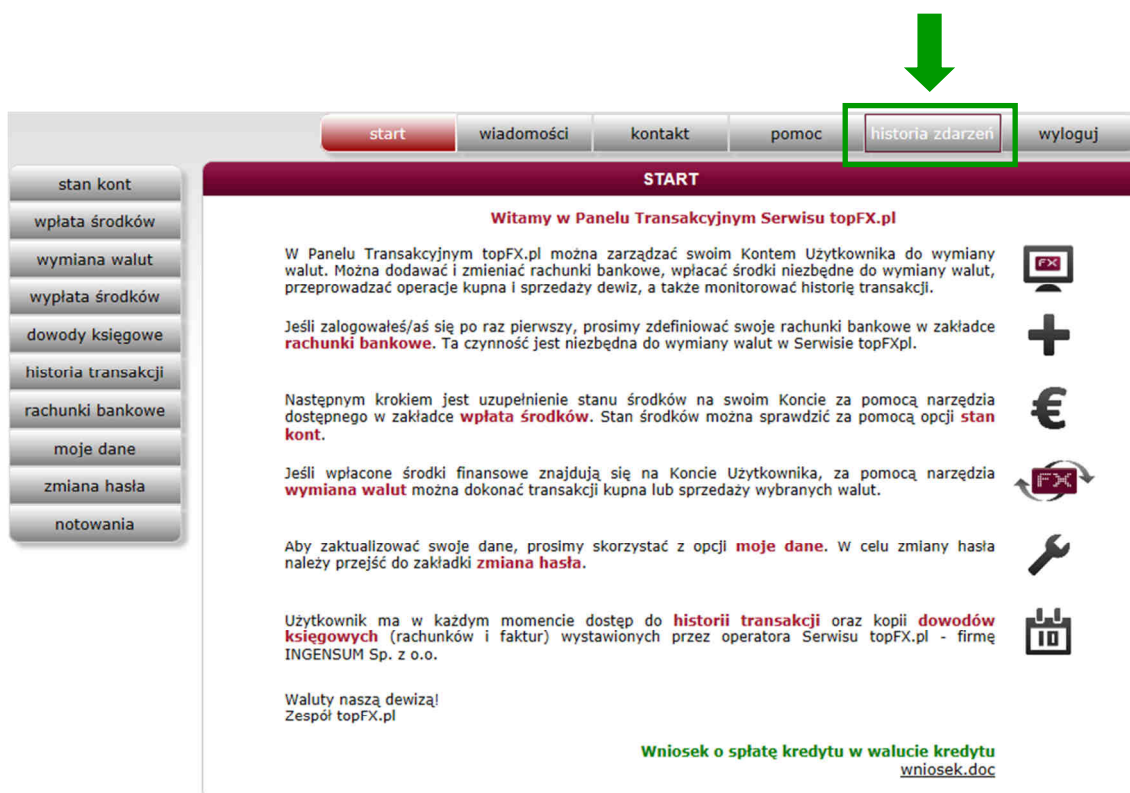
start | wiadomości | kontakt | pomoc | historia zdarzeń | wyloguj

stan kont
wpłata środków
wymiana walut
wypłata środków
dowody księgowe
historia transakcji
rachunki bankowe
moje dane
zmiana hasła
notowania

START

Witamy w Panelu Transakcyjnym Serwisu topFX.pl

W Panelu Transakcyjnym topFX.pl można zarządzać swoim Kontem Użytkownika do wymiany walut. Można dodawać i zmieniać rachunki bankowe, wpłacać środki niezbędne do wymiany walut, przeprowadzać operacje kupna i sprzedaży dewiz, a także monitorować historię transakcji.

FX

Jeśli zalogowałeś/aś się po raz pierwszy, prosimy zdefiniować swoje rachunki bankowe w zakładce rachunki bankowe. Ta czynność jest niezbędna do wymiany walut w Serwisie topFXpl.

Następnym krokiem jest uzupełnienie stanu środków na swoim Koncie za pomocą narzędzia dostępnego w zakładce wpłata środków. Stan środków można sprawdzić za pomocą opcji stan kont.

Jeśli wpłacone środki finansowe znajdują się na Koncie Użytkownika, za pomocą narzędzia wymiana walut można dokonać transakcji kupna lub sprzedaży wybranych walut.

FX

Aby zaktualizować swoje dane, prosimy skorzystać z opcji moje dane. W celu zmiany hasła należy przejść do zakładki zmiana hasła.

Użytkownik ma w każdym momencie dostęp do historii transakcji oraz kopii dowodów księgowych (rachunków i faktur) wystawionych przez operatora Serwisu topFX.pl - firmę INGENSUM Sp. z o.o.

10

Waluty naszą dewizą!
Zespół topFX.pl

Wniosek o spłatę kredytu w walucie kredytu
wniosek.doc